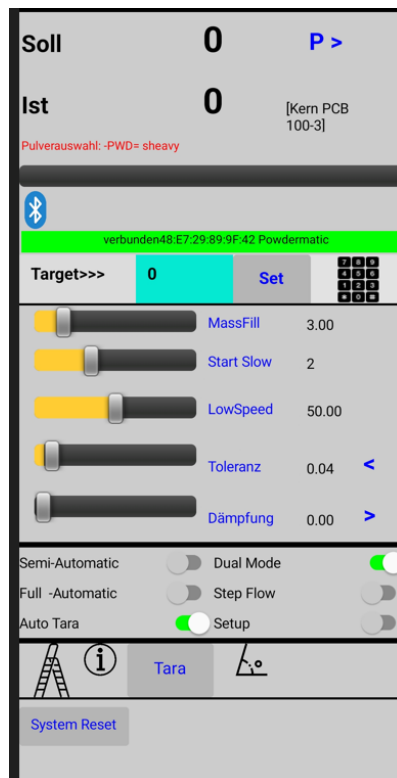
Soll 0 P >

Ist 0 [Kern PCB 100-3]

Pulverauswahl: -PWD= sheavy

verbunden48:E7:29:89:9F:42 Powdermatic

Target>>> 0 Set

MassFill 3.00

Start Slow 2

LowSpeed 50.00

Toleranz 0.04 <

Dämpfung 0.00 >

Semi-Automatic

Dual Mode

Full -Automatic

Step Flow

Auto Tara

Setup

Tara

System Reset